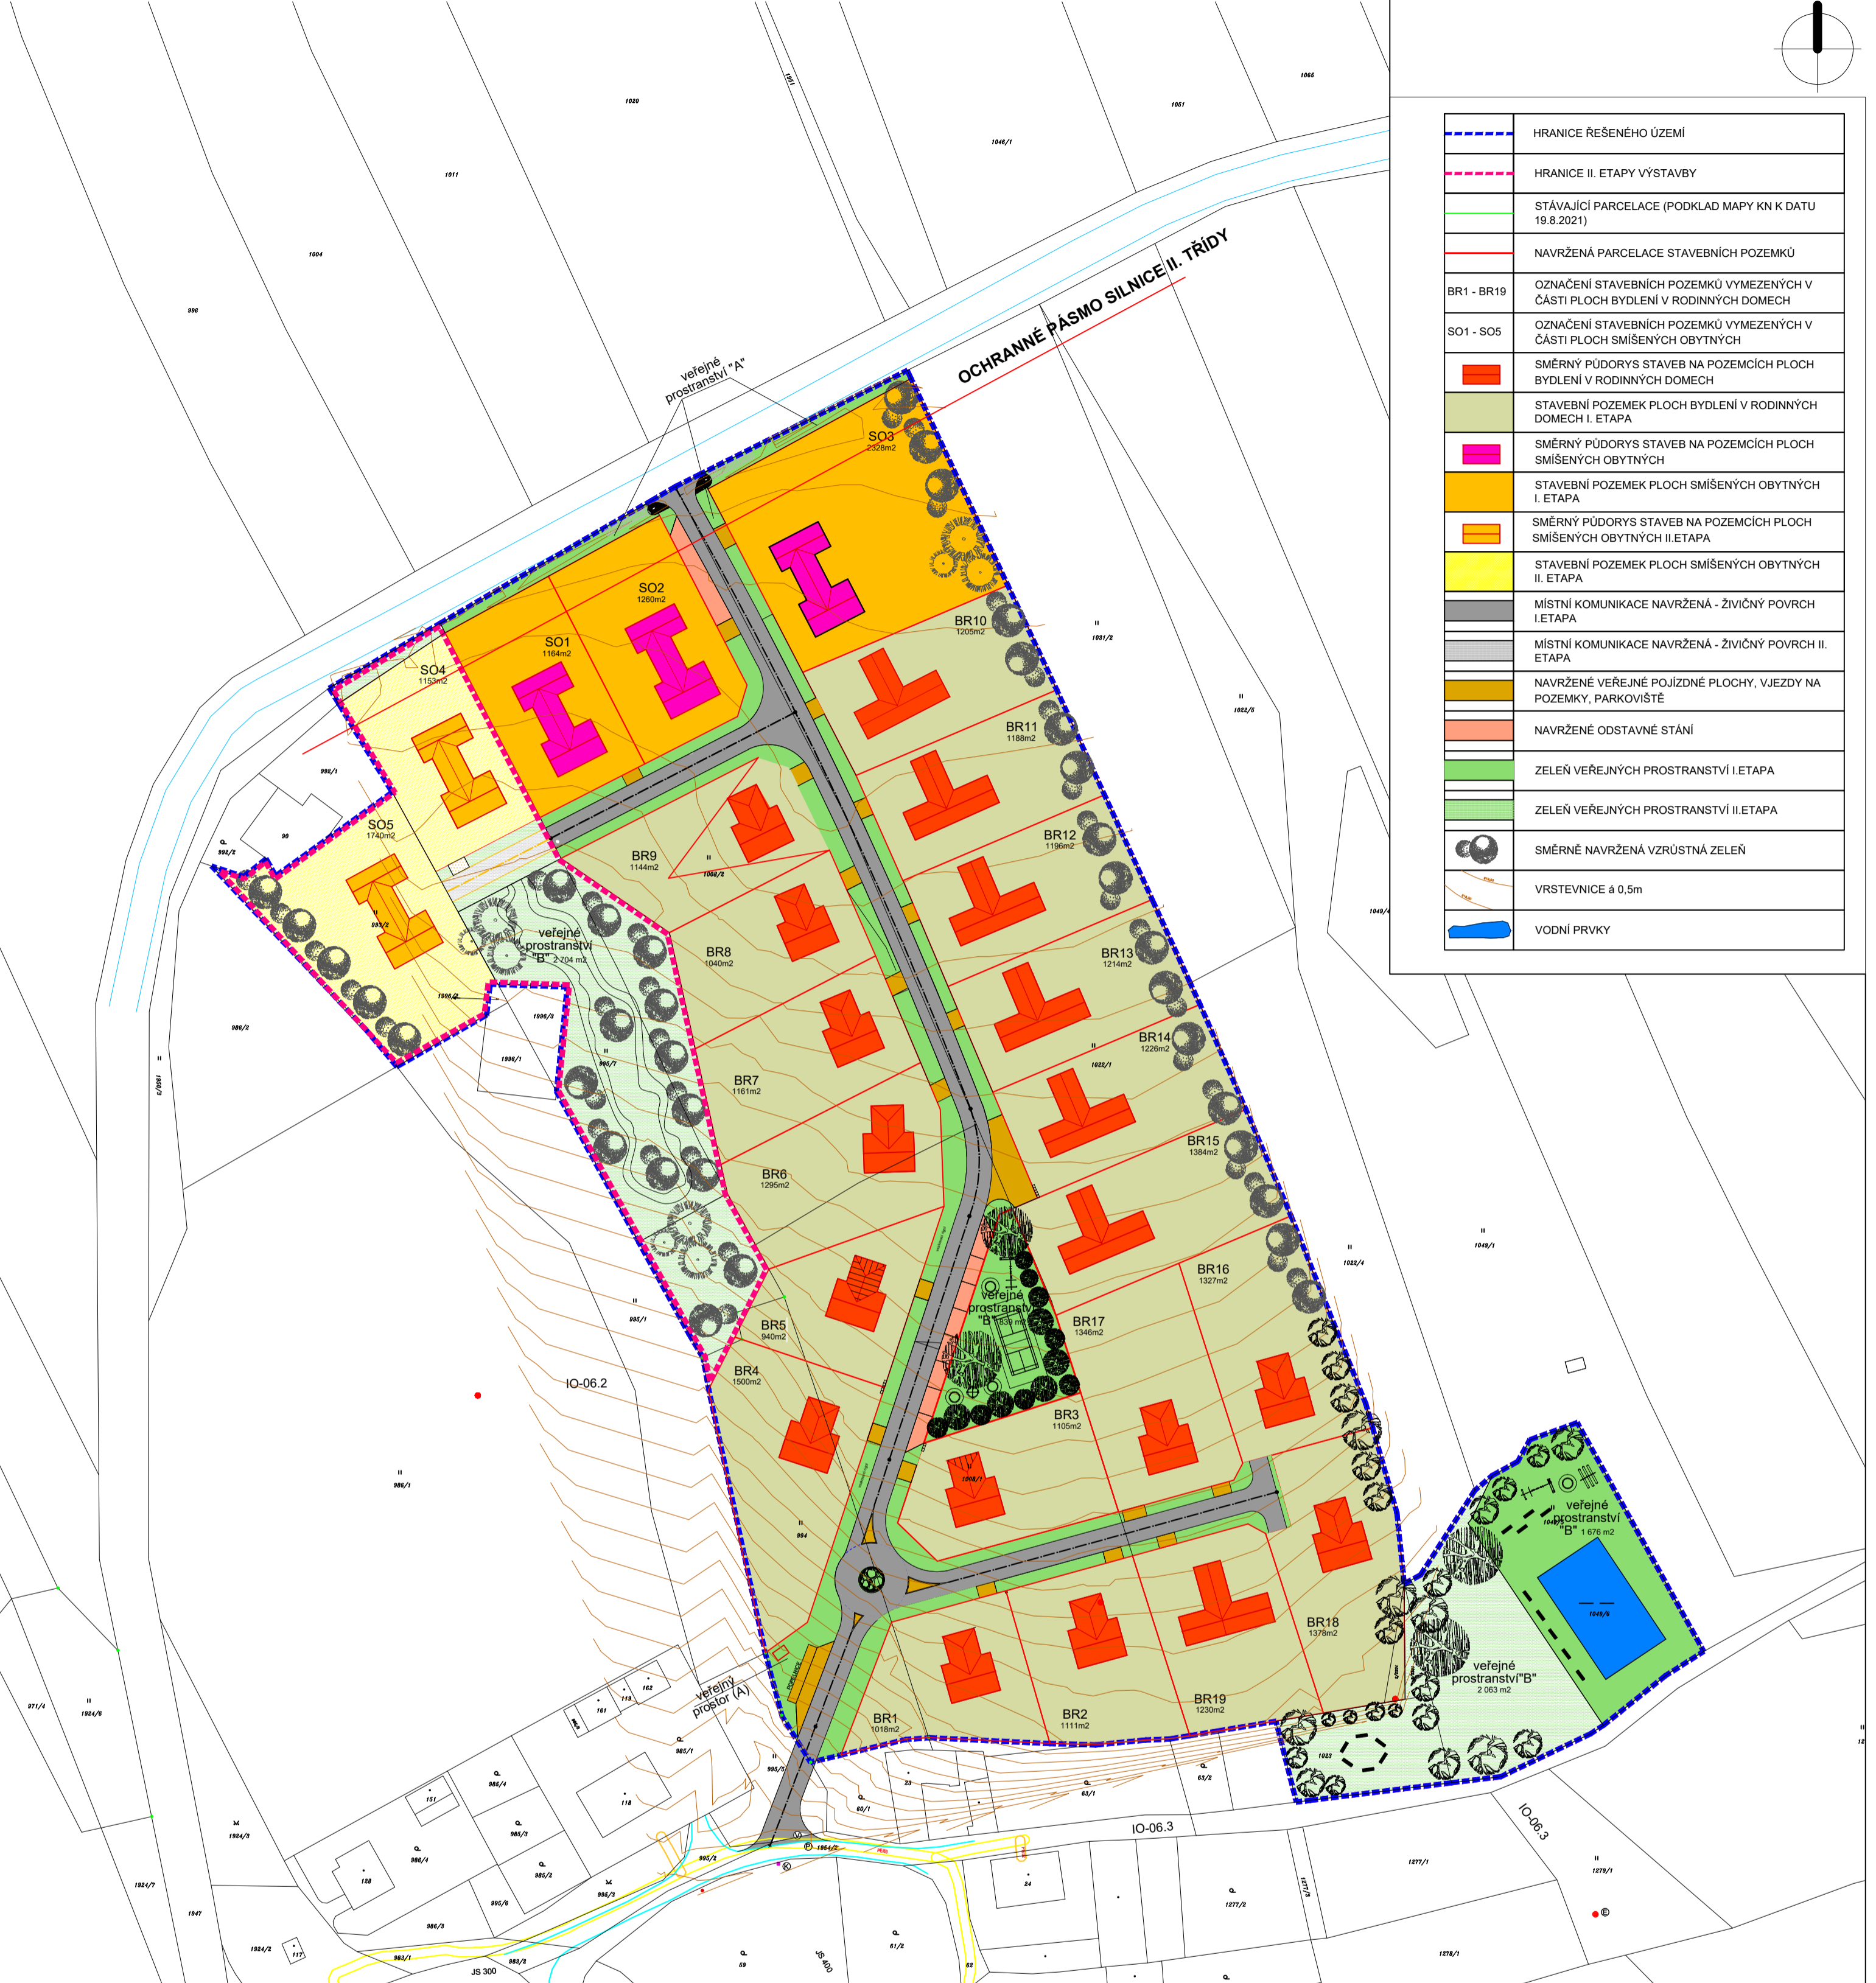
HRANICE ŘEŠENÉHO ÚZEMÍ
HRANICE II. ETAPY VÝSTAVBY
STÁVAJÍCÍ PARCELACE (PODKLAD MAPY KN K DATU 19.8.2021)
NAVRŽENÁ PARCELACE STAVEBNÍCH POZEMKŮ
BR1 - BR19 | OZNAČENÍ STAVEBNÍCH POZEMKŮ VYMEZENÝCH V ČÁSTI PLOCH BYDLENÍ V RODINNÝCH DOMECH
SO1 - SO5 | OZNAČENÍ STAVEBNÍCH POZEMKŮ VYMEZENÝCH V ČÁSTI PLOCH SMÍŠENÝCH OBYTNÝCH
SMĚRNÝ PŮDORYS STAVEB NA POZEMCÍCH PLOCH BYDLENÍ V RODINNÝCH DOMECH
STAVEBNÍ POZEMEK PLOCH BYDLENÍ V RODINNÝCH DOMECH I. ETAPA
SMĚRNÝ PŮDORYS STAVEB NA POZEMCÍCH PLOCH SMÍŠENÝCH OBYTNÝCH
STAVEBNÍ POZEMEK PLOCH SMÍŠENÝCH OBYTNÝCH I. ETAPA
SMĚRNÝ PŮDORYS STAVEB NA POZEMCÍCH PLOCH SMÍŠENÝCH OBYTNÝCH II.ETAPA
STAVEBNÍ POZEMEK PLOCH SMÍŠENÝCH OBYTNÝCH II. ETAPA
MÍSTNÍ KOMUNIKACE NAVRŽENÁ - ŽIVIČNÝ POVRCH I.ETAPA
MÍSTNÍ KOMUNIKACE NAVRŽENÁ - ŽIVIČNÝ POVRCH II. ETAPA
NAVRŽENÉ VEŘEJNÉ POJÍZDNÉ PLOCHY, VJEZDY NA POZEMKY, PARKOVIŠTĚ
NAVRŽENÉ ODSTAVNÉ STÁNÍ
ZELEŇ VEŘEJNÝCH PROSTRANSTVÍ I.ETAPA
ZELEŇ VEŘEJNÝCH PROSTRANSTVÍ II.ETAPA
SMĚRNĚ NAVRŽENÁ VZRŮSTNÁ ZELEŇ
VRSTEVNICE á 0,5m
VODNÍ PRVKY

OCHRANNÉ PÁSMO SILNICE II. TŘÍDY
veřejné prostranství "A"
SO3 2328m2
SO2 1260m2
SO1 1164m2
SO4 1153m2
SO5 1740m2
BR10 1205m2
BR11 1188m2
BR12 1196m2
BR13 1214m2
BR14 1226m2
BR15 1384m2
BR16 1327m2
BR17 1346m2
BR18 1378m2
BR19 1230m2
BR1 1018m2
BR2 1111m2
BR3 1105m2
BR4 1500m2
BR5 940m2
BR6 1295m2
BR7 1161m2
BR8 1040m2
BR9 1144m2
veřejné prostranství "B" 2 704 m2
veřejné prostranství "B" 839 m2
veřejné prostranství "B" 1 676 m2
veřejné prostranství"B" 2 063 m2
veřejný prostor (A)
IO-06.2
IO-06.3
1020
1011
1004
996
1051
1065
1046/1
1031/2
1022/5
1049/1
1022/4
1022/1
992/1
90
1008/2
993/2
986/2
1996/1
1996/3
995/7
995/1
986/1
994
1008/1
1049/3
1023
985/1
985/4
985/3
985/2
986/4
995/2
995/3
995/6
986/3
983/1
983/2
JS 300
JS 400
1954/2
1924/3
1924/7
1924/2
1924/6
971/4
1947
128
151
118
161
113
162
117
60/1
63/1
63/2
23
24
1277/1
1277/2
1277/3
1278/1
1279/1
61/2
59
62